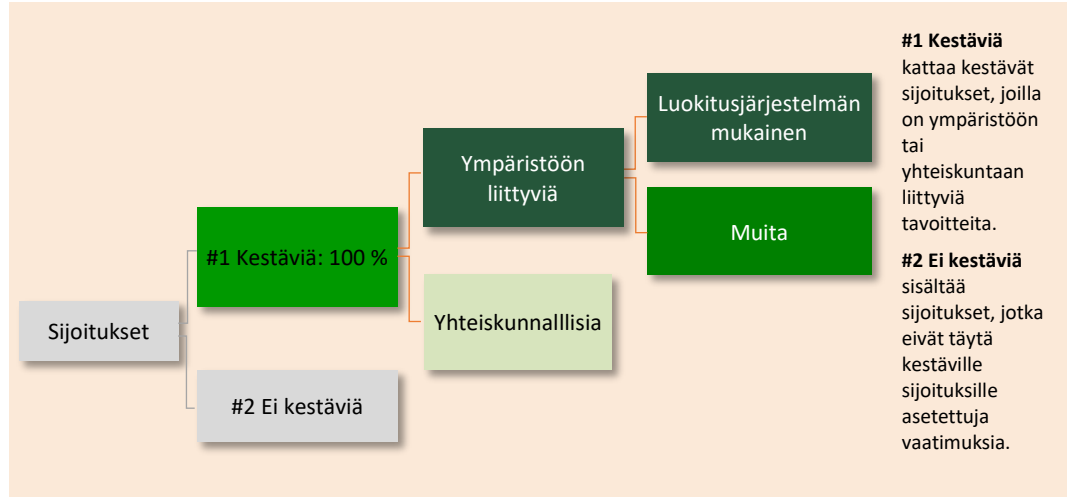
Sijoitukset

#1 Kestäviä: 100 %

#2 Ei kestäviä

Ympäristöön liittyviä

Yhteiskunnalllisia

Luokitusjärjestelmän mukainen

Muita

**#1 Kestäviä** kattaa kestävät sijoitukset, joilla on ympäristöön tai yhteiskuntaan liittyviä tavoitteita.

**#2 Ei kestäviä** sisältää sijoitukset, jotka eivät täytä kestäville sijoituksille asetettuja vaatimuksia.